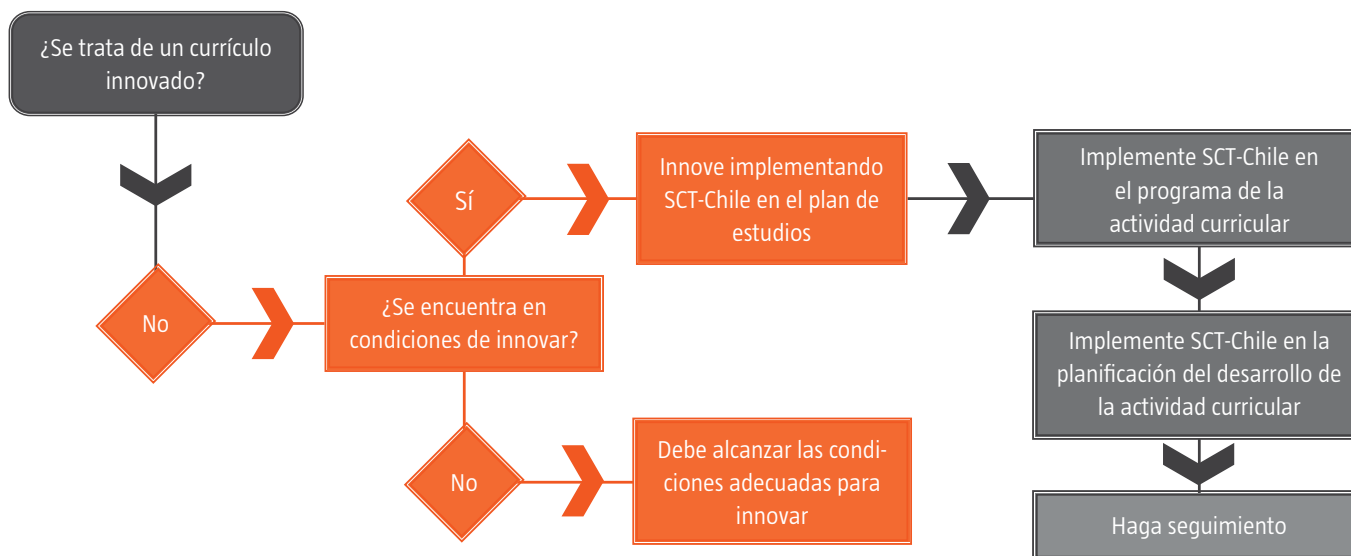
¿Se trata de un currículo innovado?

No

¿Se encuentra en condiciones de innovar?

Sí

Innove implementando SCT-Chile en el plan de estudios

Implemente SCT-Chile en el programa de la actividad curricular

Implemente SCT-Chile en la planificación del desarrollo de la actividad curricular

Haga seguimiento

No

Debe alcanzar las condiciones adecuadas para innovar